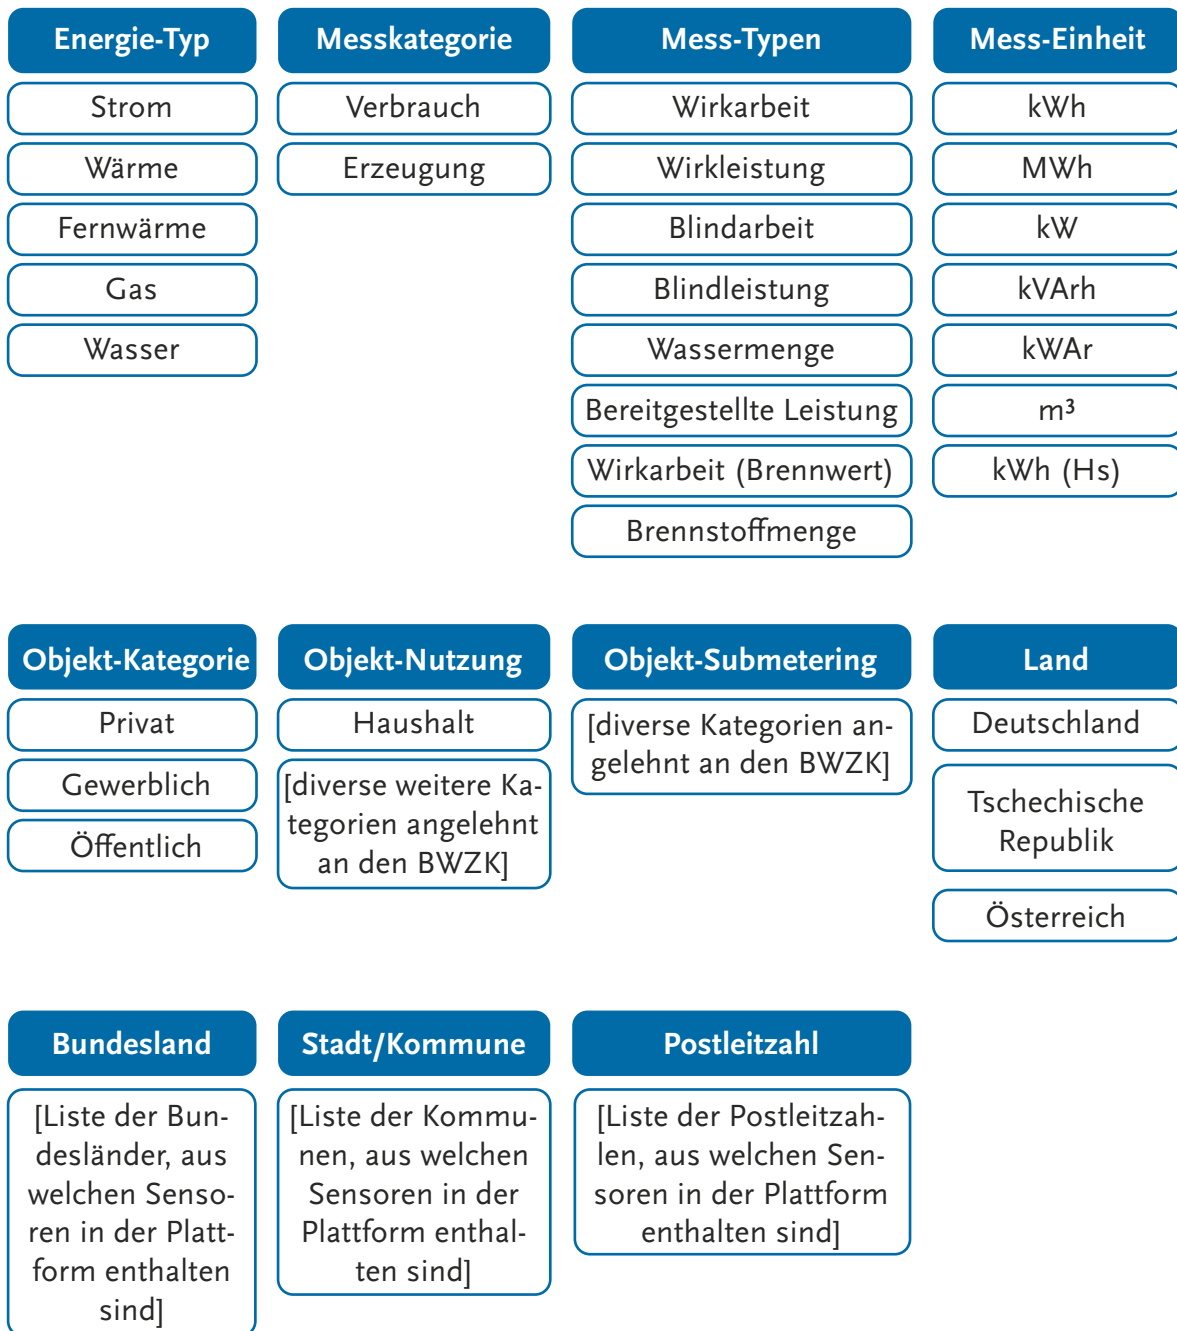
Energie-Typ
Strom
Wärme
Fernwärme
Gas
Wasser

Messkategorie
Verbrauch
Erzeugung

Mess-Typen
Wirkarbeit
Wirkleistung
Blindarbeit
Blindleistung
Wassermenge
Bereitgestellte Leistung
Wirkarbeit (Brennwert)
Brennstoffmenge

Mess-Einheit
kWh
MWh
kW
kVArh
kWAr
$m^3$
kWh (Hs)

Objekt-Kategorie
Privat
Gewerblich
Öffentlich

Objekt-Nutzung
Haushalt
[diverse weitere Kategorien angelehnt an den BWZK]

Objekt-Submetering
[diverse Kategorien angelehnt an den BWZK]

Land
Deutschland
Tschechische Republik
Österreich

Bundesland
[Liste der Bundesländer, aus welchen Sensoren in der Plattform enthalten sind]

Stadt/Kommune
[Liste der Kommunen, aus welchen Sensoren in der Plattform enthalten sind]

Postleitzahl
[Liste der Postleitzahlen, aus welchen Sensoren in der Plattform enthalten sind]